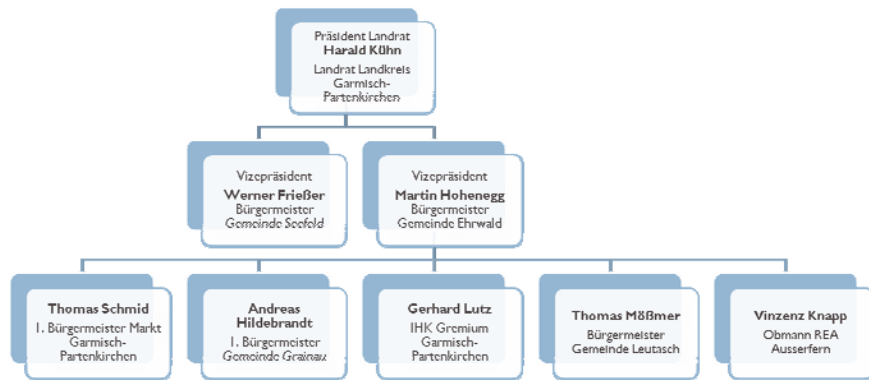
Präsident Landrat
**Harald Kühn**
Landrat Landkreis Garmisch-Partenkirchen

Vizepräsident
**Werner Frießer**
Bürgermeister
*Gemeinde Seefeld*

Vizepräsident
**Martin Hohenegg**
Bürgermeister
Gemeinde Ehrwald

**Thomas Schmid**
1. Bürgermeister Markt Garmisch-Partenkirchen

**Andreas Hildebrandt**
1. Bürgermeister
*Gemeinde Grainau*

**Gerhard Lutz**
IHK Gremium Garmisch-Partenkirchen

**Thomas Mößmer**
Bürgermeister
Gemeinde Leutasch

**Vinzenz Knapp**
Obmann REA Ausserfern